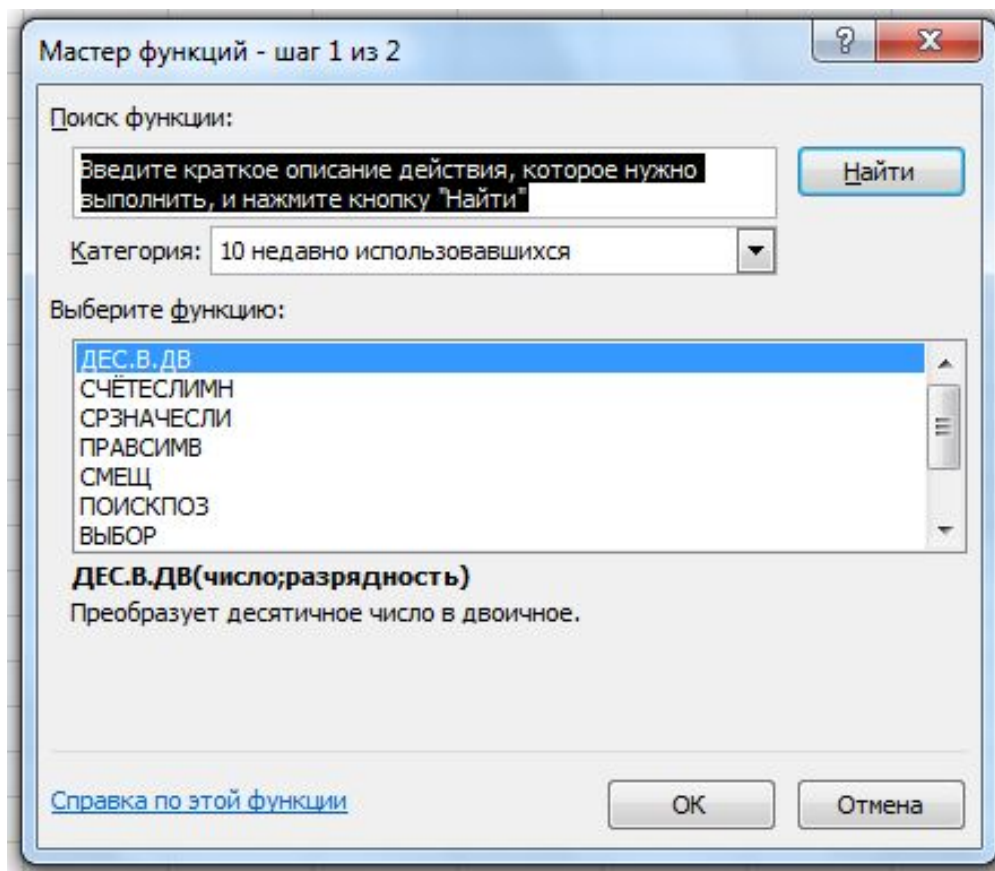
Мастер функций - шаг 1 из 2

?

X

Поиск функции:

Введите краткое описание действия, которое нужно выполнить, и нажмите кнопку "Найти"

Найти

Категория: 10 недавно использовавшихся

Выберите функцию:

ДЕС.В.ДВ
СЧЁТЕСЛИМН
СРЗНАЧЕСЛИ
ПРАВСИМВ
СМЕЩ
ПОИСКПОЗ
ВЫБОР

ДЕС.В.ДВ(число;разрядность)
Преобразует десятичное число в двоичное.

Справка по этой функции

ОК

Отмена